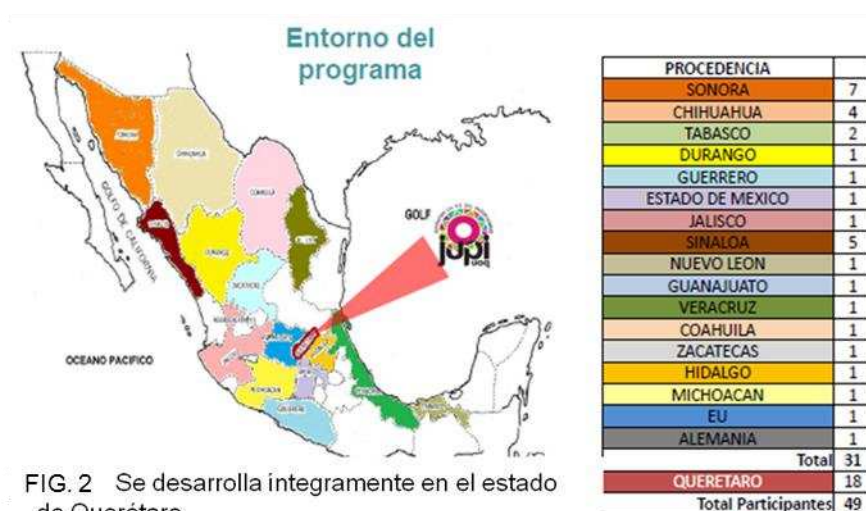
Entorno del programa

GOLF

OCEANO PACIFICO

GOLFO DE CALIFORNIA

JUPI

| PROCEDENCIA | |
|---|---|
| SONORA | 7 |
| CHIHUAHUA | 4 |
| TABASCO | 2 |
| DURANGO | 1 |
| GUERRERO | 1 |
| ESTADO DE MEXICO | 1 |
| JALISCO | 1 |
| SINALOA | 5 |
| NUEVO LEON | 1 |
| GUANAJUATO | 1 |
| VERACRUZ | 1 |
| COAHUILA | 1 |
| ZACATECAS | 1 |
| HIDALGO | 1 |
| MICHOACAN | 1 |
| EU | 1 |
| ALEMANIA | 1 |
| Total | 31 |
| QUERETARO | 18 |
| Total Participantes | 49 |

FIG. 2 Se desarrolla íntegramente en el estado de Querétaro